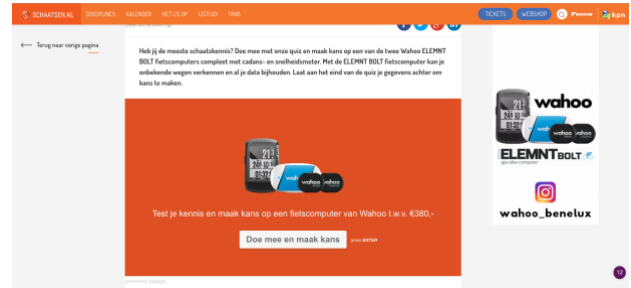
SCHAATSEN.NL DISCIPLINES KALENDER HET LIJ OP UITSLAG FANS

TICKETS WEBSHOP

← Terug naar vorige pagina

Heb jij de meeste schaatskennis? Doe mee met onze quiz en maak kans op een van de twee Wahoo ELEMNT BOLT fietscomputers compleet met cadans- en snelheidsmeter. Met de ELEMNT BOLT fietscomputer kan je onbekende wegen verkennen en al je data bijhouden. Laat aan het eind van de quiz je gegevens achter om kans te maken.

wahoo wahoo

Test je kennis en maak kans op een fietscomputer van Wahoo t.w.v. €380,-

Doe mee en maak kans press ENTER

wahoo

ELEMNT BOLT

wahoo_benelux

12